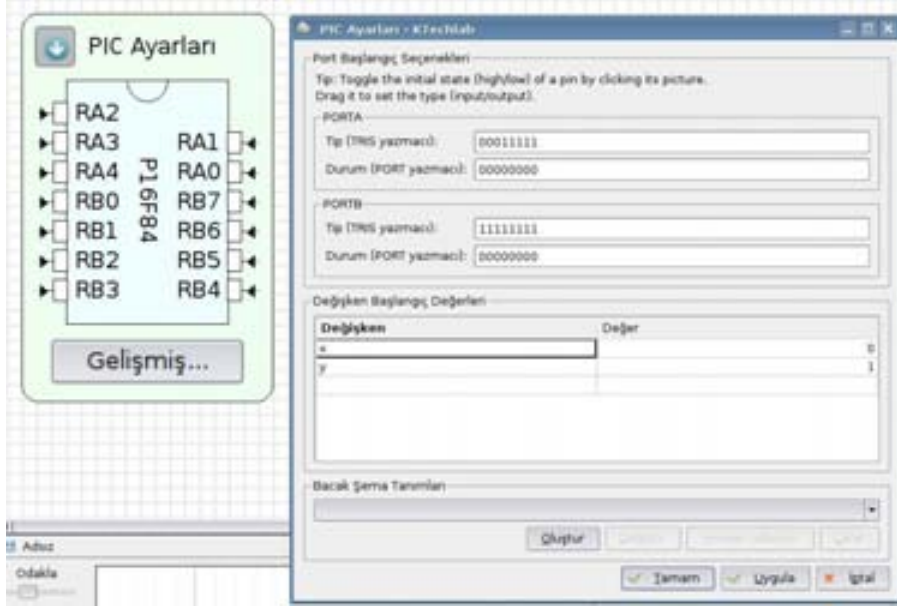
PIC Ayarları

RA2
RA3
RA4
RB0
RB1
RB2
RB3
P16F84
RA1
RA0
RB7
RB6
RB5
RB4

Gelişmiş...

PIC Ayarları - KTechlab

Port Başlangıç Seçenekleri
Tip: Toggle the initial state (high/low) of a pin by clicking its picture. Drag it to set the type (input/output).

PORTA
Tip (TRIS yazmacı): 00011111
Durum (PORT yazmacı): 00000000

PORTB
Tip (TRIS yazmacı): 11111111
Durum (PORT yazmacı): 00000000

Değişken Başlangıç Değerleri

| Değişken | Değer |
|---|---|
| x | 0 |
| y | 1 |

Bacak Şema Tanımları

Oluştur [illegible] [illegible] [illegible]

Tamam Uygula İptal

Adsız
Odakla
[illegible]